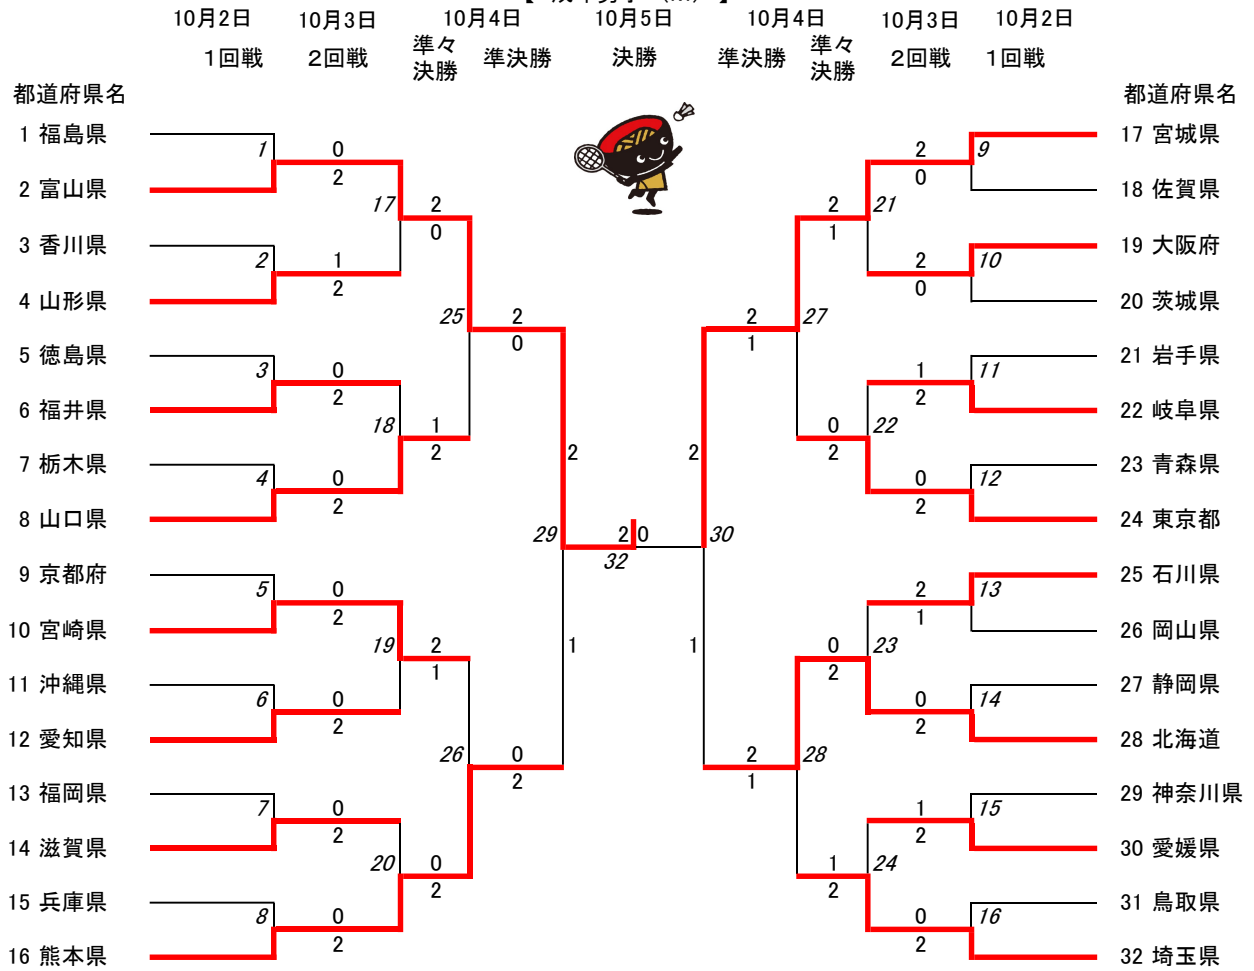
10月2日 10月3日 10月4日 10月5日 10月4日 10月3日 10月2日

1回戦 2回戦 準々決勝 準決勝 決勝 準決勝 準々決勝 2回戦 1回戦

都道府県名

1 福島県
2 富山県
3 香川県
4 山形県
5 徳島県
6 福井県
7 栃木県
8 山口県
9 京都府
10 宮崎県
11 沖縄県
12 愛知県
13 福岡県
14 滋賀県
15 兵庫県
16 熊本県

都道府県名

17 宮城県
18 佐賀県
19 大阪府
20 茨城県
21 岩手県
22 岐阜県
23 青森県
24 東京都
25 石川県
26 岡山県
27 静岡県
28 北海道
29 神奈川県
30 愛媛県
31 鳥取県
32 埼玉県

1 0 2
17 2 0
2 1 2
25 2 0
3 0 2
18 1 2
4 0 2
29 2 1
2 0
32
5 0 2
19 2 1
6 0 2
26 0 2
7 0 2
20 0 2
8 0 2

9 2 0
21 2 1
10 2 0
27 2 1
11 1 2
22 0 2
12 0 2
30 2 1
13 2 1
23 0 2
14 0 2
28 2 1
15 1 2
24 1 2
16 0 2